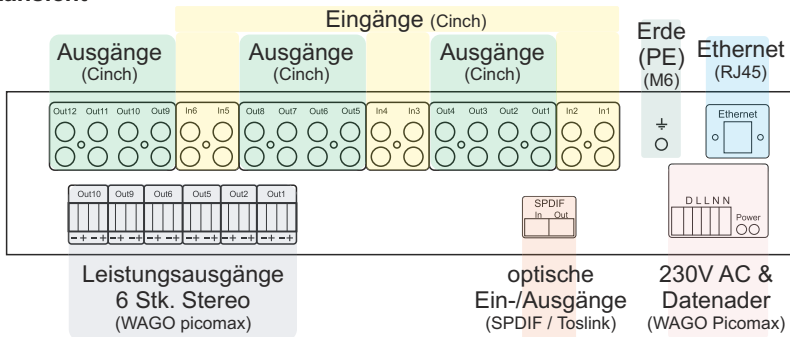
ansicht

Eingänge (Cinch)

Ausgänge (Cinch)

Ausgänge (Cinch)

Ausgänge (Cinch)

Erde (PE) (M6)

Ethernet (RJ45)

Out12 Out11 Out10 Out9

In6 In5

Out8 Out7 Out6 Out5

In4 In3

Out4 Out3 Out2 Out1

In2 In1

Ethernet

Out10 Out9 Out6 Out5 Out2 Out1

SPDIF
In Out

D L L N N

Power

Leistungsausgänge
6 Stk. Stereo
(WAGO picomax)

optische
Ein-/Ausgänge
(SPDIF / Toslink)

230V AC &
Datenader
(WAGO Picomax)